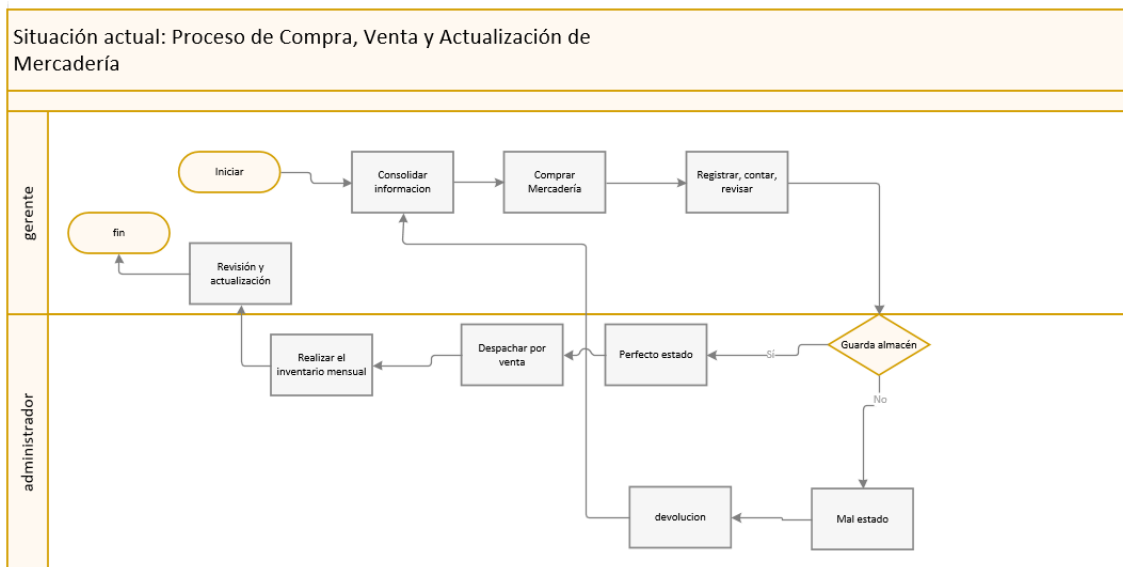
Situación actual: Proceso de Compra, Venta y Actualización de Mercadería

gerente

Iniciar

Consolidar informacion

Comprar Mercadería

Registrar, contar, revisar

fin

Revisión y actualización

administrador

Guarda almacén

Sí

Perfecto estado

Despachar por venta

Realizar el inventario mensual

No

Mal estado

devolucion